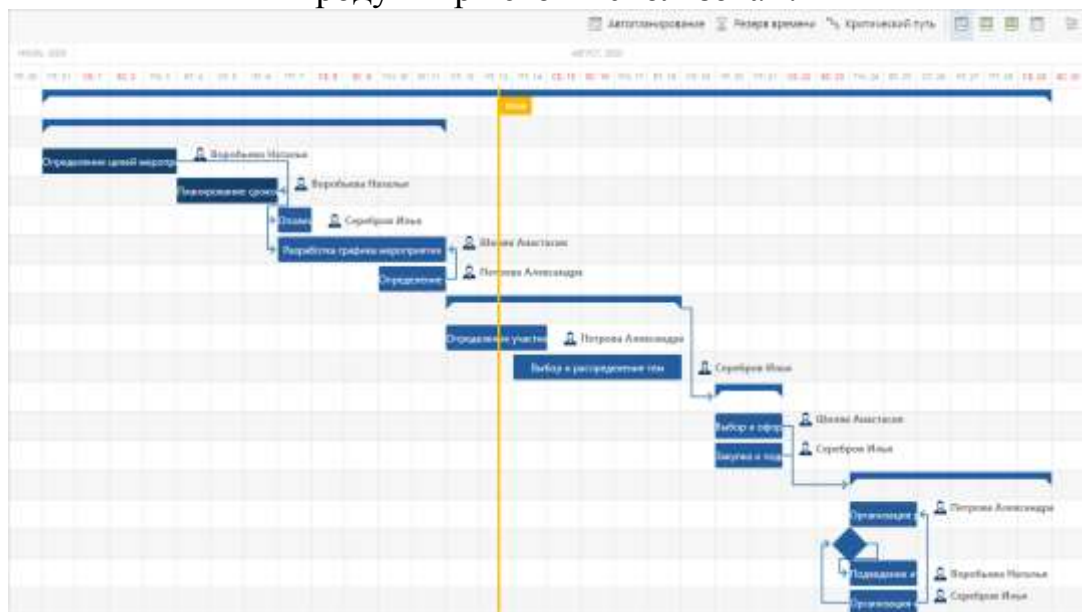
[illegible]

Автопланирование Резерв времени Критический путь

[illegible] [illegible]

Определение целей меропр Воробьева Наталья
Планирование сроков Воробьева Наталья
Оплата Серебров Илья
Разработка графика мероприятия Шилова Анастасия
Определение Петрова Александра
Определение участн Петрова Александра
Выбор и распределение тем Серебров Илья
Выбор и офор Шилова Анастасия
Закупка и под Серебров Илья
Организация Петрова Александра
Подведение и Воробьева Наталья
Организация Серебров Илья